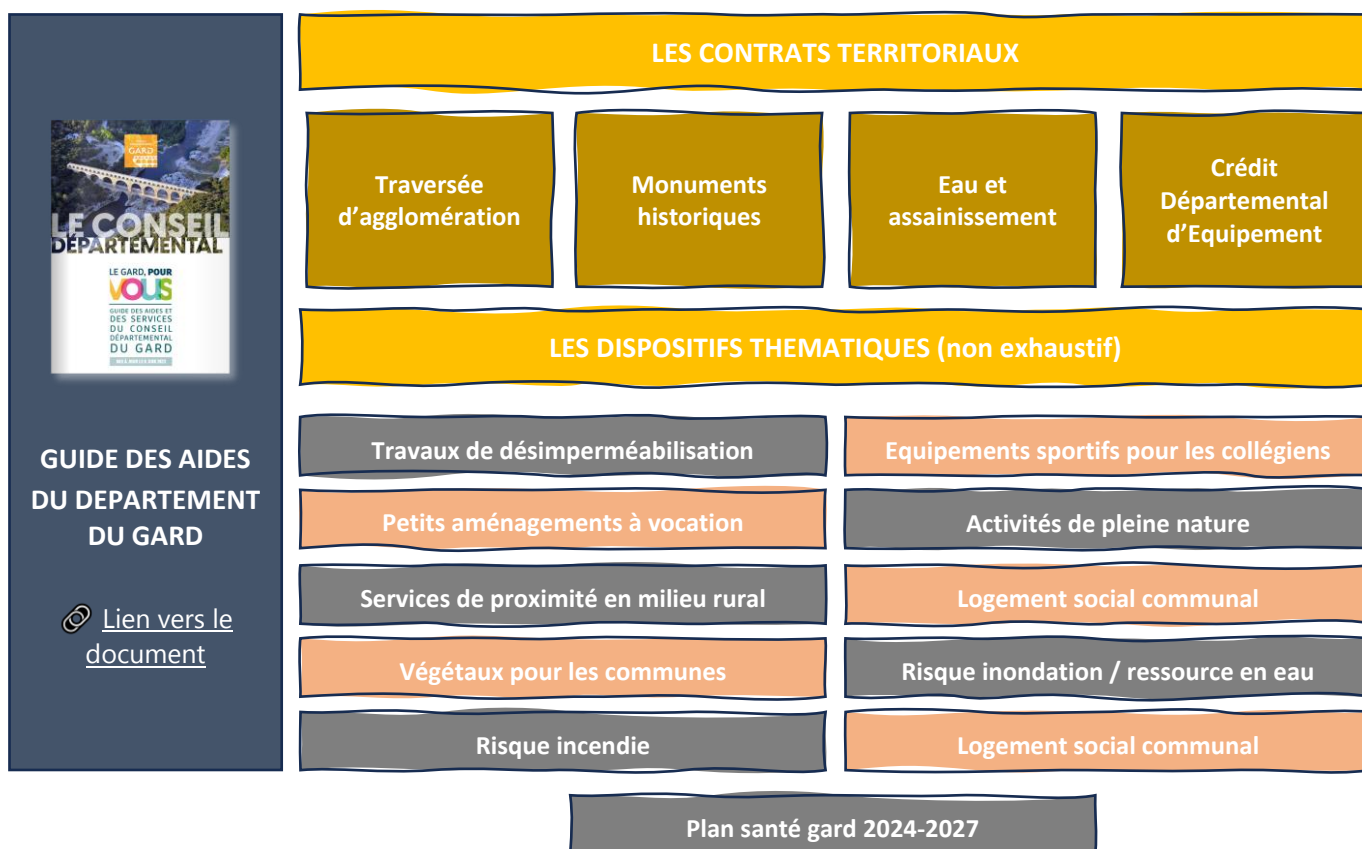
LE CONSEIL DÉPARTEMENTAL

LE GARD, POUR VOUS

GUIDE DES AIDES ET DES SERVICES DU CONSEIL DÉPARTEMENTAL DU GARD

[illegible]

GUIDE DES AIDES DU DEPARTEMENT DU GARD

Lien vers le document

LES CONTRATS TERRITORIAUX

Traversée d'agglomération

Monuments historiques

Eau et assainissement

Crédit Départemental d'Equipement

LES DISPOSITIFS THEMATIQUES (non exhaustif)

Travaux de désimperméabilisation

Equipements sportifs pour les collégiens

Petits aménagements à vocation

Activités de pleine nature

Services de proximité en milieu rural

Logement social communal

Végétaux pour les communes

Risque inondation / ressource en eau

Risque incendie

Logement social communal

Plan santé gard 2024-2027